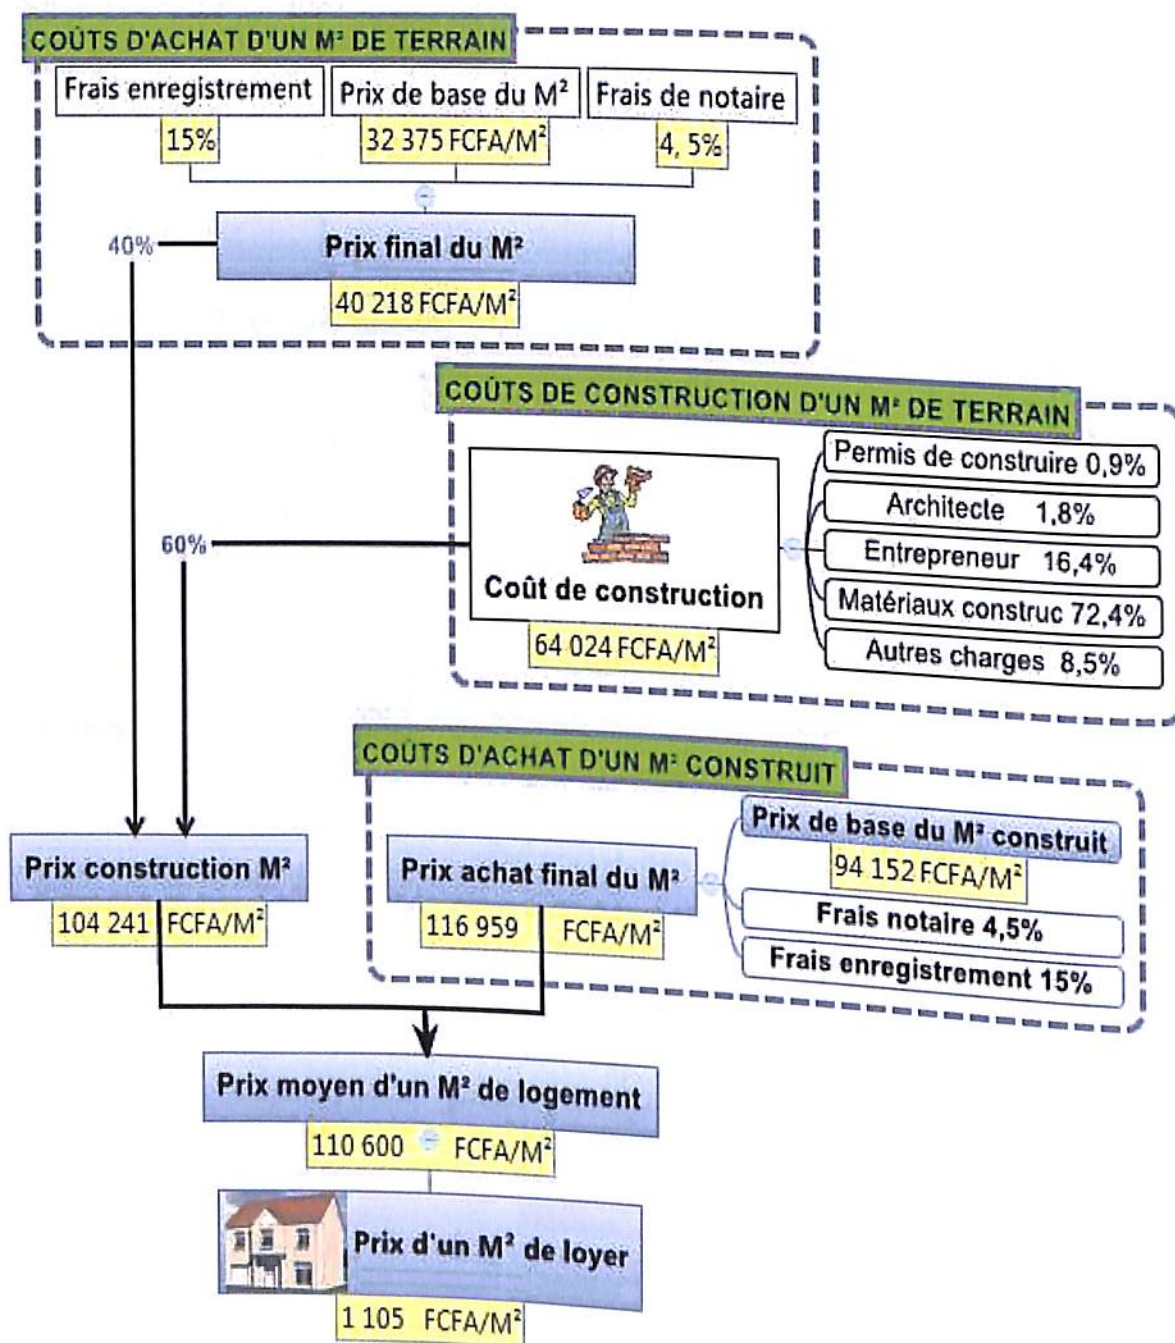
COÛTS D'ACHAT D'UN M² DE TERRAIN

Frais enregistrement
15%

Prix de base du M²
32 375 FCFA/M²

Frais de notaire
4, 5%

40%

Prix final du M²
40 218 FCFA/M²

COÛTS DE CONSTRUCTION D'UN M² DE TERRAIN

60%

Coût de construction
64 024 FCFA/M²

Permis de construire 0,9%
Architecte 1,8%
Entrepreneur 16,4%
Matériaux construc 72,4%
Autres charges 8,5%

COÛTS D'ACHAT D'UN M² CONSTRUIT

Prix construction M²
104 241 FCFA/M²

Prix achat final du M²
116 959 FCFA/M²

Prix de base du M² construit
94 152 FCFA/M²
Frais notaire 4,5%
Frais enregistrement 15%

Prix moyen d'un M² de logement
110 600 FCFA/M²

Prix d'un M² de loyer
1 105 FCFA/M²